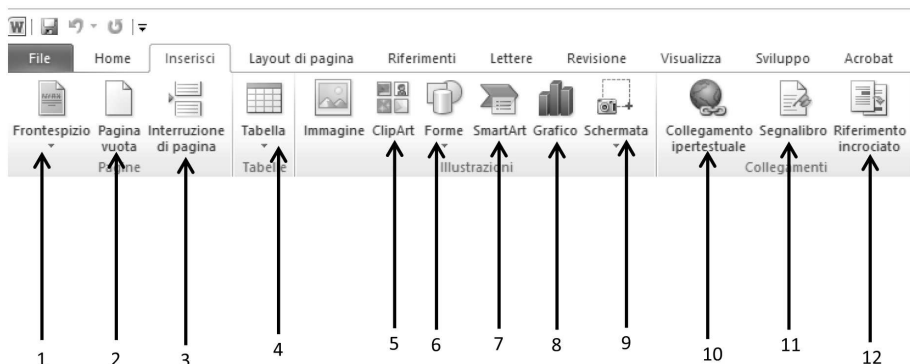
File Home Inserisci Layout di pagina Riferimenti Lettere Revisione Visualizza Sviluppo Acrobat

Frontespizio
Pagina vuota
Interruzione di pagina
Pagine

Tabella
Tabelle

Immagine ClipArt Forme SmartArt Grafico Schermata
Illustrazioni

Collegamento ipertestuale
Segnalibro
Riferimento incrociato
Collegamenti

1 2 3 4 5 6 7 8 9 10 11 12